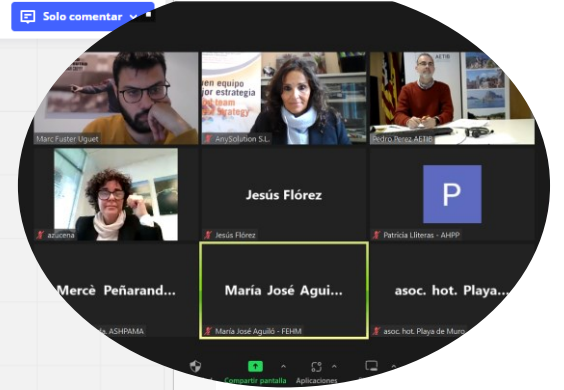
Solo comentar

Marc Fuster Uguet

en equipo
or estrategia
od team
strategy

AnySolution S.L.

AETIB

Pedro Perez AETIB

azucena

Jesús Flórez

Jesús Flórez

P

Patricia Lliteras - AHPP

Mercè Peñarand...

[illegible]a ASHPAMA

María José Aguil...

María José Aguiló - FEHM

asoc. hot. Playa...

asoc. hot. Playa de Muro

Compartir pantalla

Aplicaciones